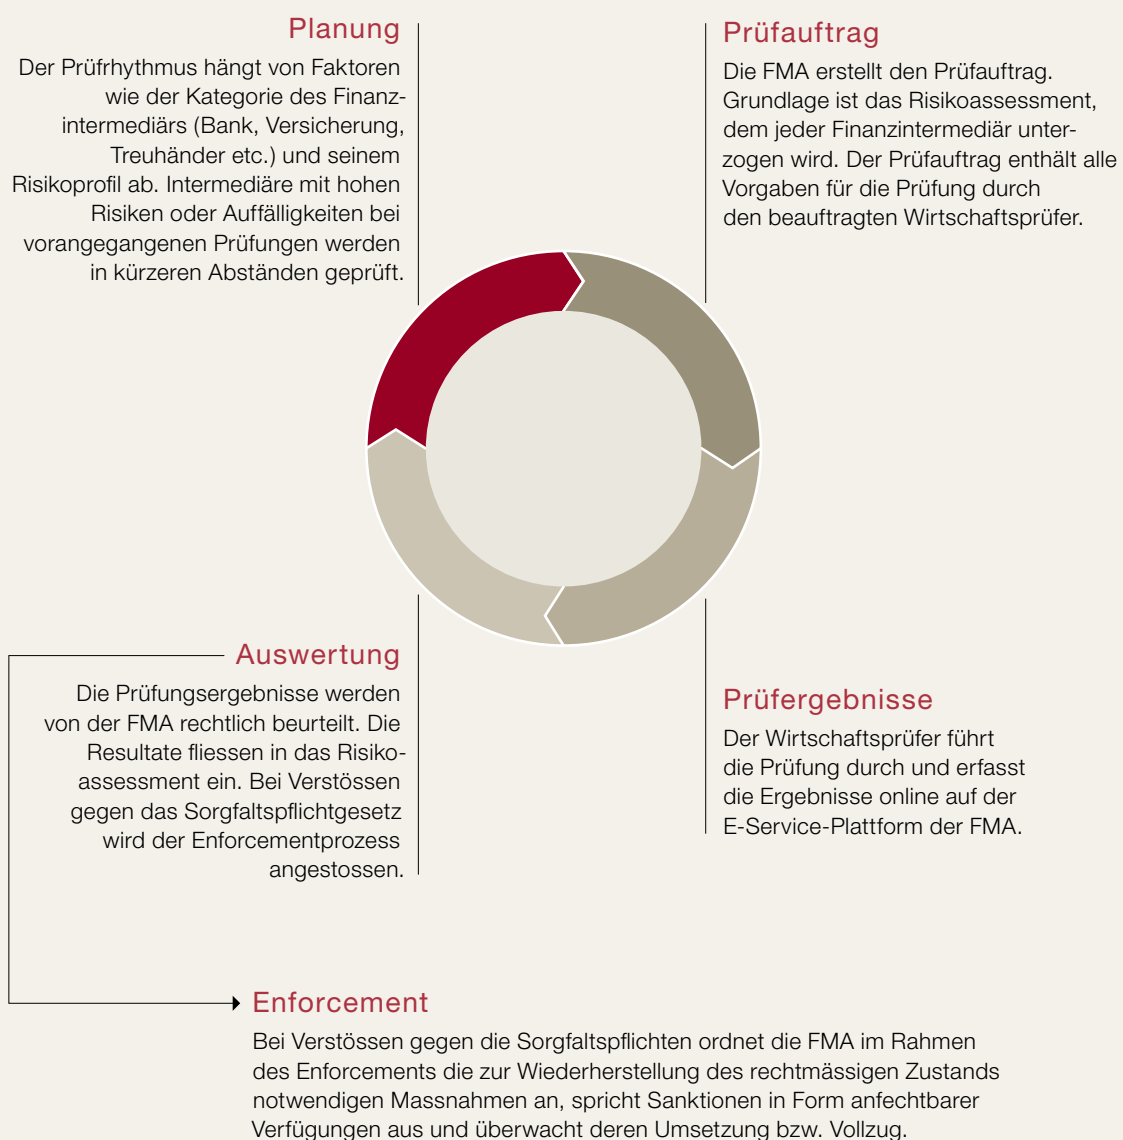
Planung

Der Prüfrhythmus hängt von Faktoren wie der Kategorie des Finanzintermediärs (Bank, Versicherung, Treuhänder etc.) und seinem Risikoprofil ab. Intermediäre mit hohen Risiken oder Auffälligkeiten bei vorangegangenen Prüfungen werden in kürzeren Abständen geprüft.

Prüfauftrag

Die FMA erstellt den Prüfauftrag. Grundlage ist das Risikoassessment, dem jeder Finanzintermediär unterzogen wird. Der Prüfauftrag enthält alle Vorgaben für die Prüfung durch den beauftragten Wirtschaftsprüfer.

Auswertung

Die Prüfungsergebnisse werden von der FMA rechtlich beurteilt. Die Resultate fliessen in das Risikoassessment ein. Bei Verstössen gegen das Sorgfaltspflichtgesetz wird der Enforcementprozess angestossen.

Prüfergebnisse

Der Wirtschaftsprüfer führt die Prüfung durch und erfasst die Ergebnisse online auf der E-Service-Plattform der FMA.

Enforcement

Bei Verstössen gegen die Sorgfaltspflichten ordnet die FMA im Rahmen des Enforcements die zur Wiederherstellung des rechtmässigen Zustands notwendigen Massnahmen an, spricht Sanktionen in Form anfechtbarer Verfügungen aus und überwacht deren Umsetzung bzw. Vollzug.